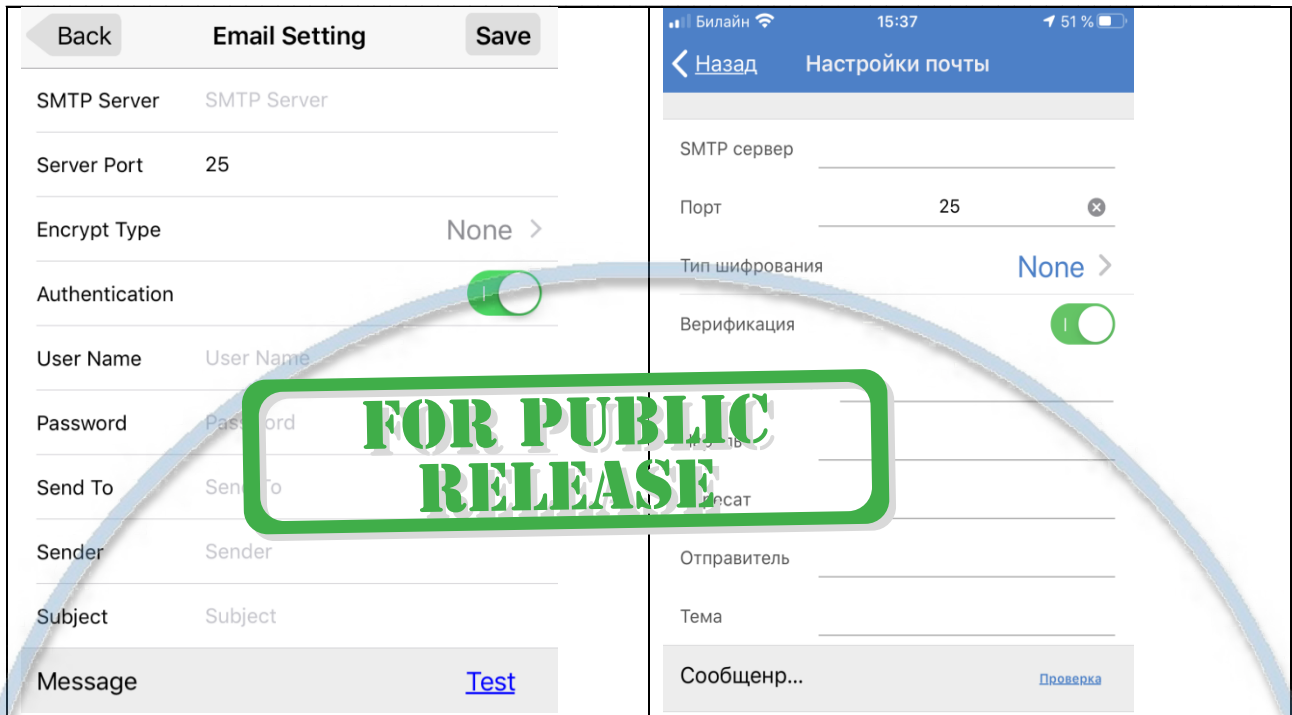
Back Email Setting Save

SMTP Server SMTP Server

Server Port 25

Encrypt Type None >

Authentication

User Name User Name

Password Pass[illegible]ord

Send To Send To

Sender Sender

Subject Subject

Message Test

Билайн 15:37 51 %

< Назад Настройки почты

SMTP сервер

Порт 25

Тип шифрования None >

Верификация

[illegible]

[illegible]ль

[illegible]есат

Отправитель

Тема

Сообщенр... Проверка

FOR PUBLIC RELEASE